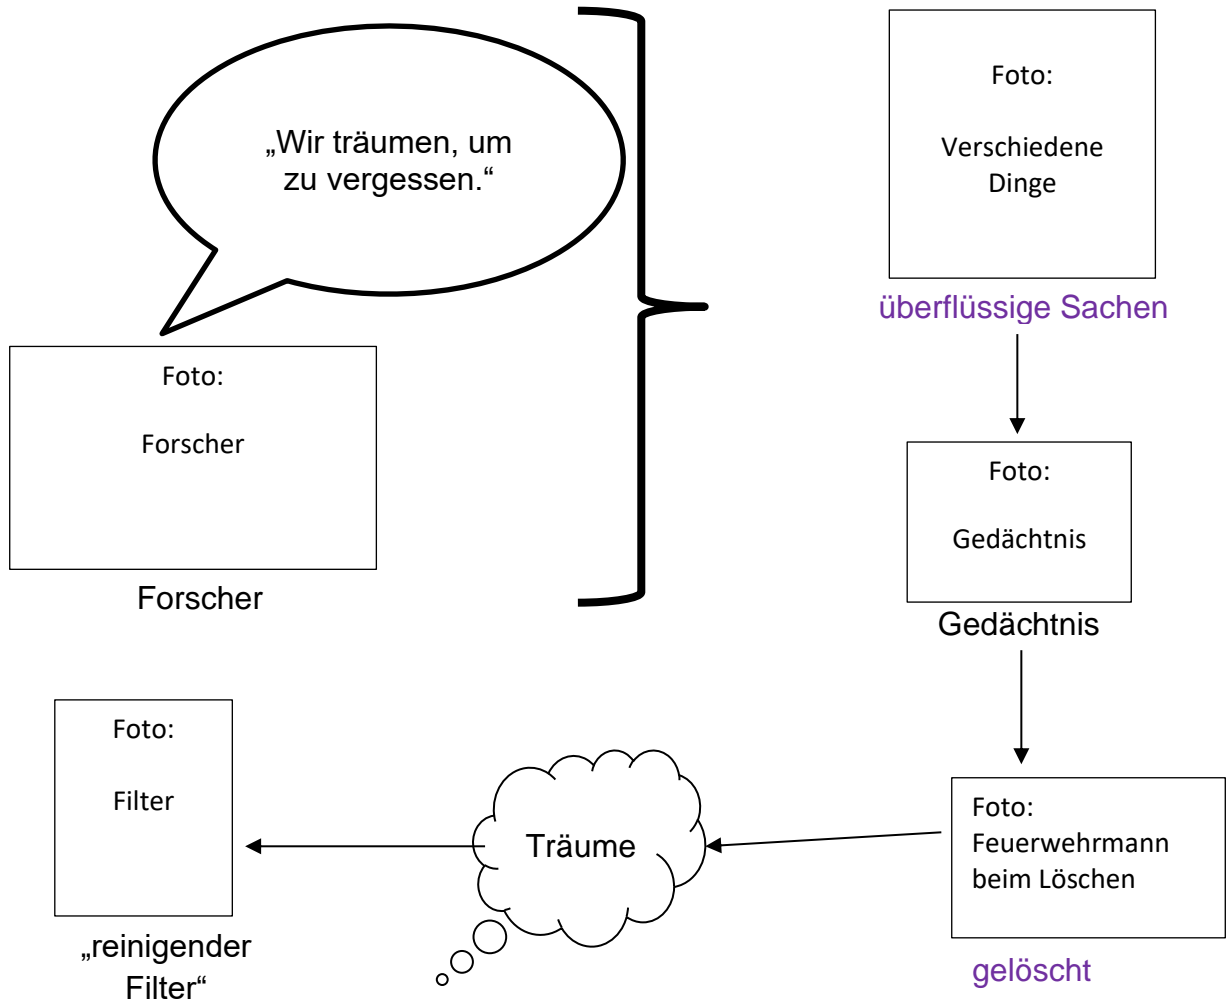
„Wir träumen, um zu vergessen.“

Foto:

Forscher

Forscher

Foto:

Verschiedene Dinge

überflüssige Sachen

Foto:

Gedächtnis

Gedächtnis

Foto:
Feuerwehrmann beim Löschen

gelöscht

Träume

Foto:

Filter

„reinigender Filter“